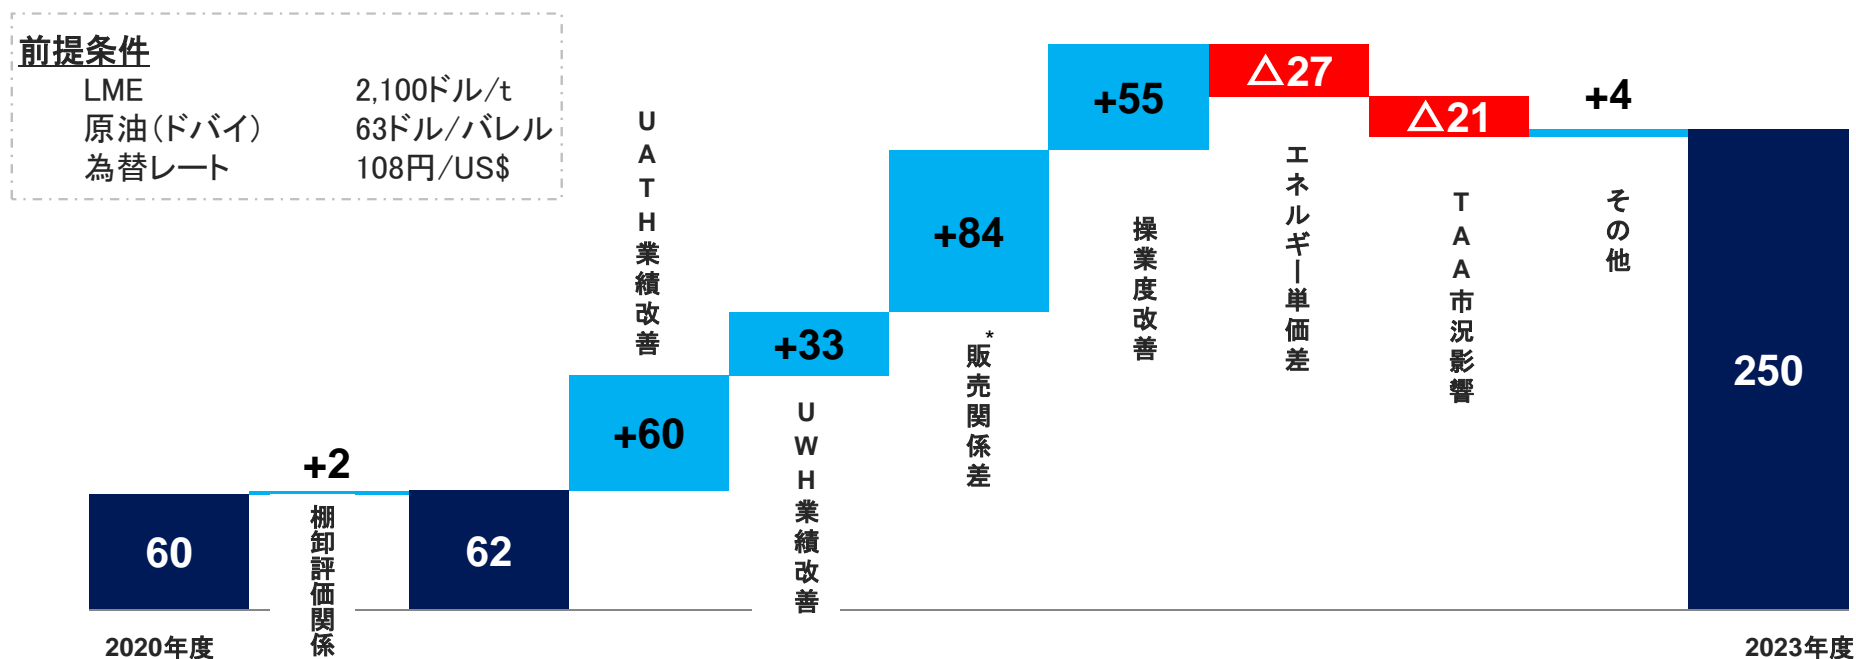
前提条件
LME 2,100ドル/t
原油(ドバイ) 63ドル/バレル
為替レート 108円/US$

60
+2
棚卸評価関係
62
+60
UATH業績改善
+33
UWH業績改善
+84
販売関係差*
+55
操業度改善
△27
エネルギー単価差
△21
TAA市況影響
+4
その他
250

2020年度
2023年度